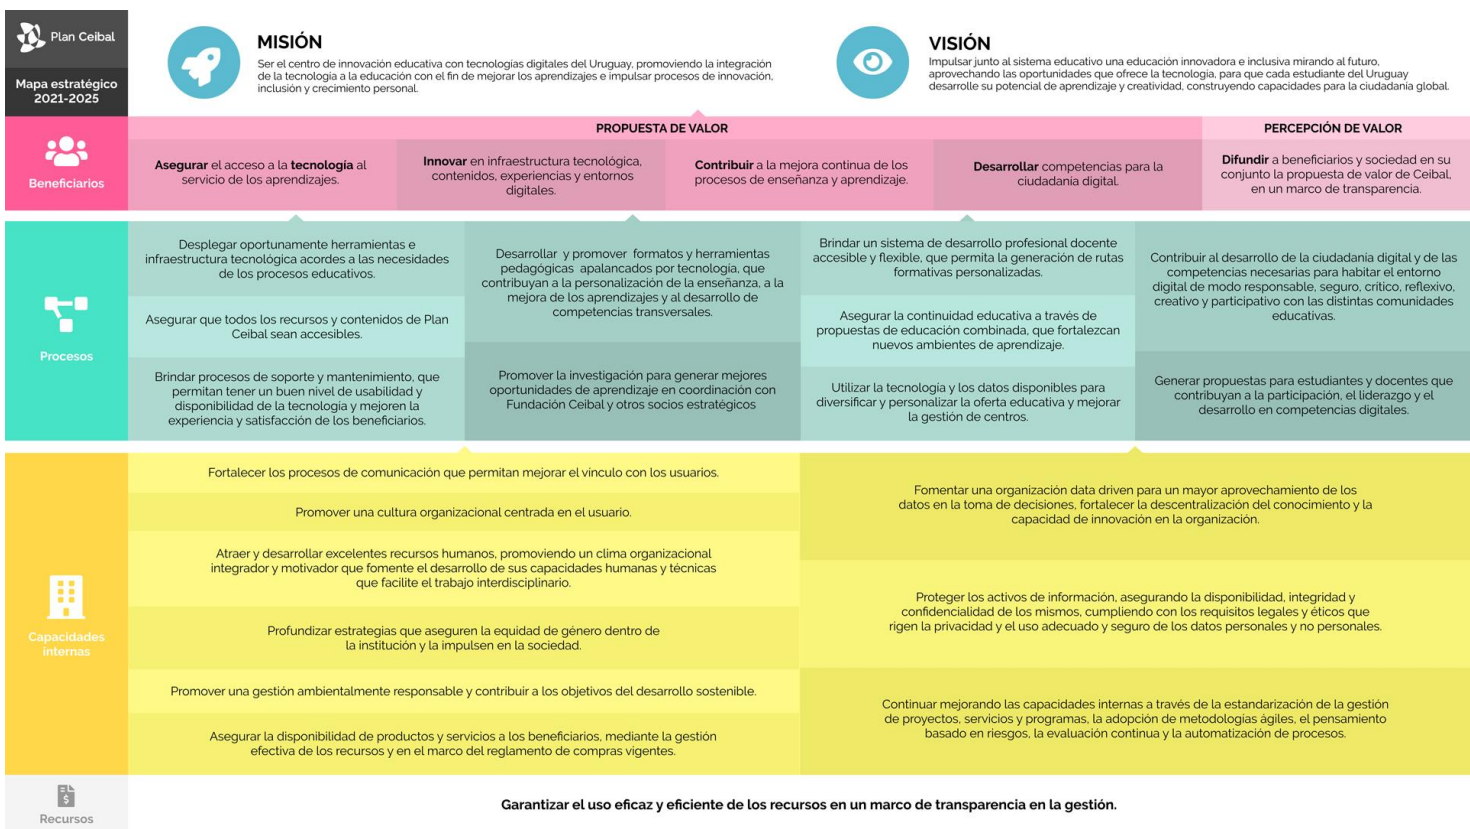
Plan Ceibal

Mapa estratégico 2021-2025

MISIÓN

Ser el centro de innovación educativa con tecnologías digitales del Uruguay, promoviendo la integración de la tecnología a la educación con el fin de mejorar los aprendizajes e impulsar procesos de innovación, inclusión y crecimiento personal.

VISIÓN

Impulsar junto al sistema educativo una educación innovadora e inclusiva mirando al futuro, aprovechando las oportunidades que ofrece la tecnología, para que cada estudiante del Uruguay desarrolle su potencial de aprendizaje y creatividad, construyendo capacidades para la ciudadanía global.

Beneficiarios

PROPUESTA DE VALOR

Asegurar el acceso a la tecnología al servicio de los aprendizajes.

Innovar en infraestructura tecnológica, contenidos, experiencias y entornos digitales.

Contribuir a la mejora continua de los procesos de enseñanza y aprendizaje.

Desarrollar competencias para la ciudadanía digital.

PERCEPCIÓN DE VALOR

Difundir a beneficiarios y sociedad en su conjunto la propuesta de valor de Ceibal, en un marco de transparencia.

Procesos

Desplegar oportunamente herramientas e infraestructura tecnológica acordes a las necesidades de los procesos educativos.

Asegurar que todos los recursos y contenidos de Plan Ceibal sean accesibles.

Brindar procesos de soporte y mantenimiento, que permitan tener un buen nivel de usabilidad y disponibilidad de la tecnología y mejoren la experiencia y satisfacción de los beneficiarios.

Desarrollar y promover formatos y herramientas pedagógicas apalancados por tecnología, que contribuyan a la personalización de la enseñanza, a la mejora de los aprendizajes y al desarrollo de competencias transversales.

Promover la investigación para generar mejores oportunidades de aprendizaje en coordinación con Fundación Ceibal y otros socios estratégicos

Brindar un sistema de desarrollo profesional docente accesible y flexible, que permita la generación de rutas formativas personalizadas.

Asegurar la continuidad educativa a través de propuestas de educación combinada, que fortalezcan nuevos ambientes de aprendizaje.

Utilizar la tecnología y los datos disponibles para diversificar y personalizar la oferta educativa y mejorar la gestión de centros.

Contribuir al desarrollo de la ciudadanía digital y de las competencias necesarias para habitar el entorno digital de modo responsable, seguro, crítico, reflexivo, creativo y participativo con las distintas comunidades educativas.

Generar propuestas para estudiantes y docentes que contribuyan a la participación, el liderazgo y el desarrollo en competencias digitales.

Capacidades internas

Fortalecer los procesos de comunicación que permitan mejorar el vínculo con los usuarios.

Promover una cultura organizacional centrada en el usuario.

Atraer y desarrollar excelentes recursos humanos, promoviendo un clima organizacional integrador y motivador que fomente el desarrollo de sus capacidades humanas y técnicas que facilite el trabajo interdisciplinario.

Profundizar estrategias que aseguren la equidad de género dentro de la institución y la impulsen en la sociedad.

Promover una gestión ambientalmente responsable y contribuir a los objetivos del desarrollo sostenible.

Asegurar la disponibilidad de productos y servicios a los beneficiarios, mediante la gestión efectiva de los recursos y en el marco del reglamento de compras vigentes.

Fomentar una organización data driven para un mayor aprovechamiento de los datos en la toma de decisiones, fortalecer la descentralización del conocimiento y la capacidad de innovación en la organización.

Proteger los activos de información, asegurando la disponibilidad, integridad y confidencialidad de los mismos, cumpliendo con los requisitos legales y éticos que rigen la privacidad y el uso adecuado y seguro de los datos personales y no personales.

Continuar mejorando las capacidades internas a través de la estandarización de la gestión de proyectos, servicios y programas, la adopción de metodologías ágiles, el pensamiento basado en riesgos, la evaluación continua y la automatización de procesos.

Recursos

Garantizar el uso eficaz y eficiente de los recursos en un marco de transparencia en la gestión.